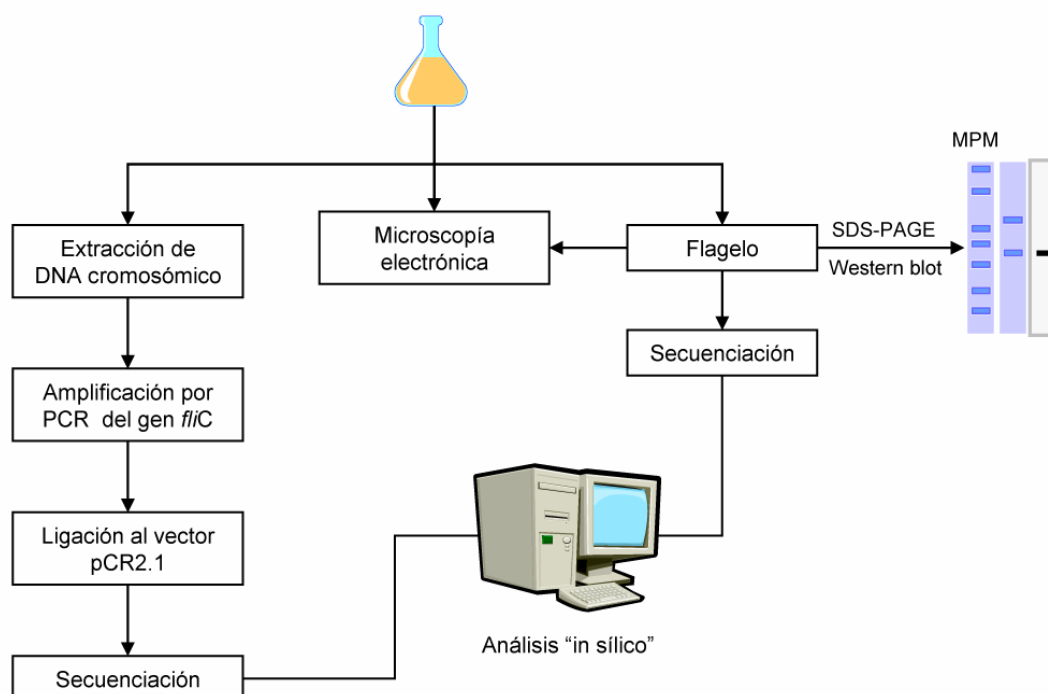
MPM

Extracción de DNA cromosómico

Microscopía electrónica

Flagelo

SDS-PAGE

Western blot

Secuenciación

Amplificación por PCR del gen *fli*C

Ligación al vector pCR2.1

Análisis “in sílico”

Secuenciación